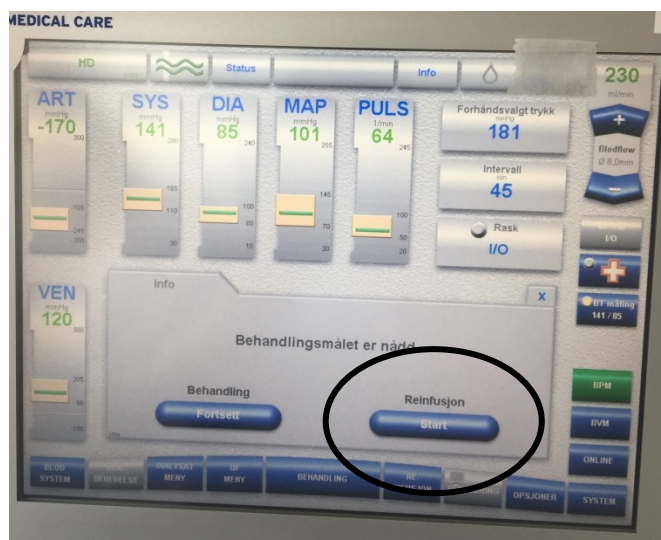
MEDICAL CARE

HD
Status
Info
230
ml/min

ART
-170
300
-100
-245
-300

SYS
mmHg
141
280
165
110
30

DIA
mmHg
85
240
100
60
10

MAP
mmHg
101
255
145
70
20

PULS
1/min
64
245
100
50
20

Forhåndsvalgt trykk
mmHg
181

Intervall
min
45

Rask
I/O

+
Blodflow
Ø 8,0mm
−

I/O

BT måling
141 / 85

VEN
mmHg
120
500
205
55
-100

Info
X
Behandlingsmålet er nådd

Behandling
Fortsett

Reinfusjon
Start

BPM
BVM
ONLINE

BLOD SYSTEM
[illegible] BEREDELSE
DIALYSAT MENY
UF MENY
BEHANDLING
RE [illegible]
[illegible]NING
OPSJONER
SYSTEM